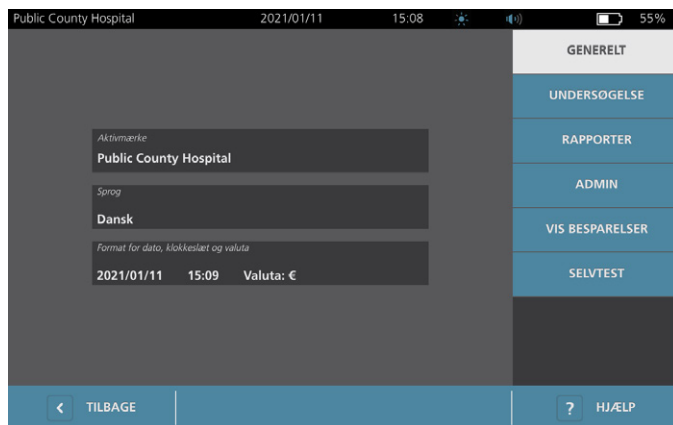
Public County Hospital 2021/01/11 15:08 55%

GENERELT
UNDERSØGELSE
RAPPORTER
ADMIN
VIS BESPARELSER
SELVTEST

Aktivmærke
Public County Hospital

Sprog
Dansk

Format for dato, klokkeslæt og valuta
2021/01/11 15:09 Valuta: €

TILBAGE
? HJÆLP